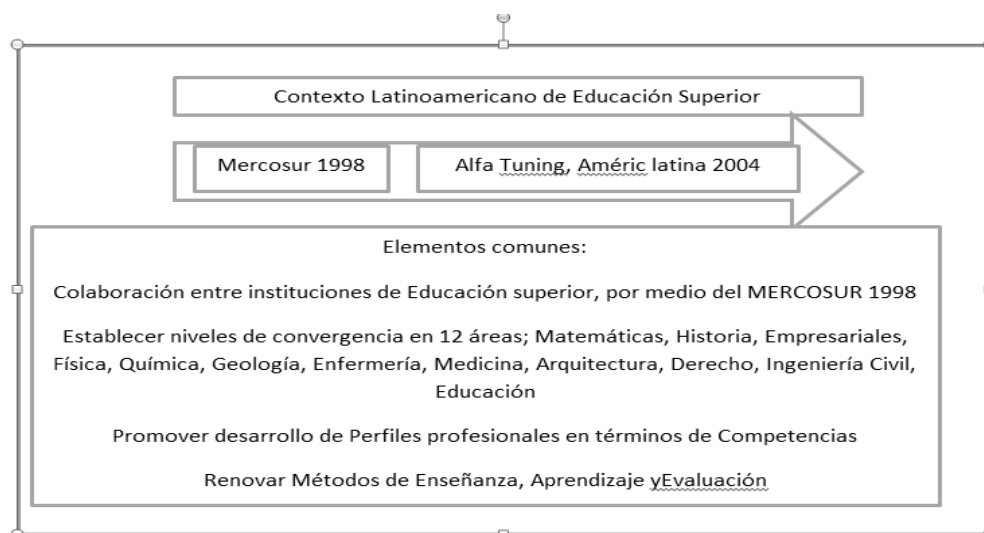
Contexto Latinoamericano de Educación Superior

Mercosur 1998

Alfa Tuning, Améric latina 2004

Elementos comunes:

Colaboración entre instituciones de Educación superior, por medio del MERCOSUR 1998

Establecer niveles de convergencia en 12 áreas; Matemáticas, Historia, Empresariales, Física, Química, Geología, Enfermería, Medicina, Arquitectura, Derecho, Ingeniería Civil, Educación

Promover desarrollo de Perfiles profesionales en términos de Competencias

Renovar Métodos de Enseñanza, Aprendizaje yEvaluación